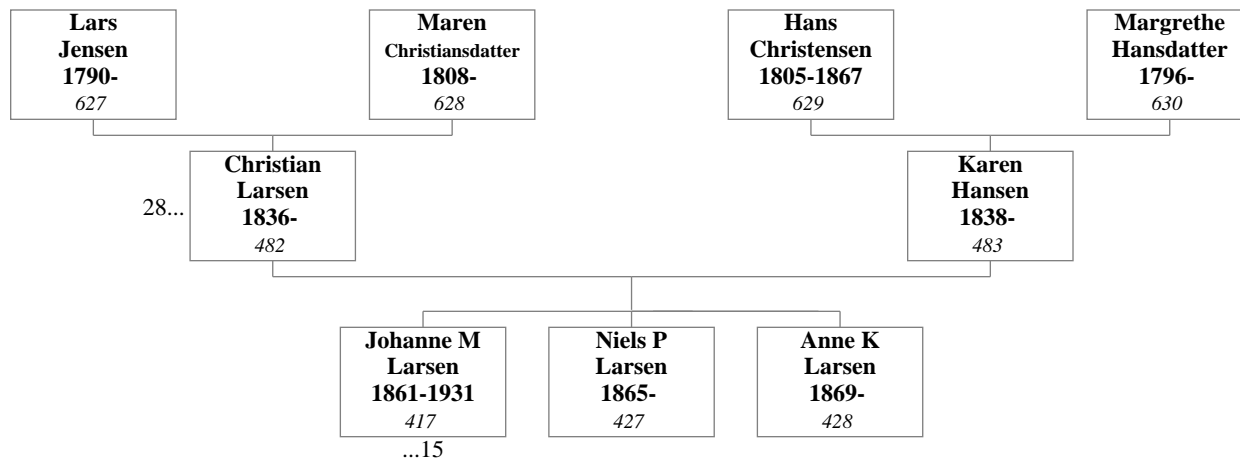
Lars Jensen 1790-
627

Maren Christiansdatter 1808-
628

Hans Christensen 1805-1867
629

Margrethe Hansdatter 1796-
630

28...

Christian Larsen 1836-
482

Karen Hansen 1838-
483

Johanne M Larsen 1861-1931
417

...15

Niels P Larsen 1865-
427

Anne K Larsen 1869-
428